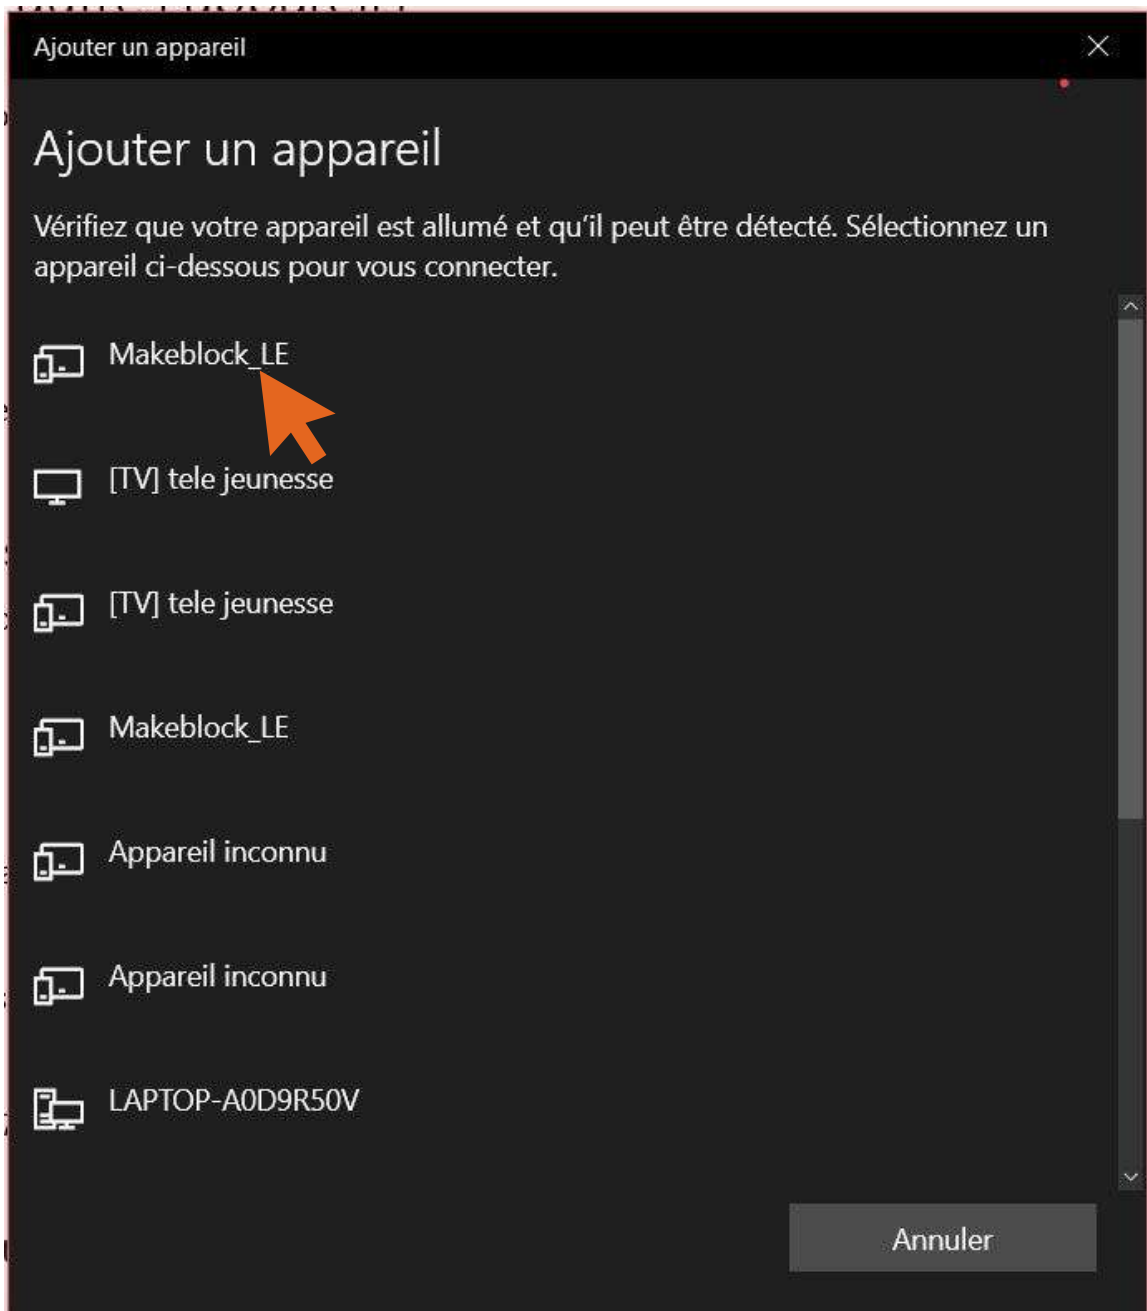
Ajouter un appareil

Ajouter un appareil

Vérifiez que votre appareil est allumé et qu'il peut être détecté. Sélectionnez un appareil ci-dessous pour vous connecter.

Makeblock_LE

[TV] tele jeunesse

[TV] tele jeunesse

Makeblock_LE

Appareil inconnu

Appareil inconnu

LAPTOP-A0D9R50V

Annuler